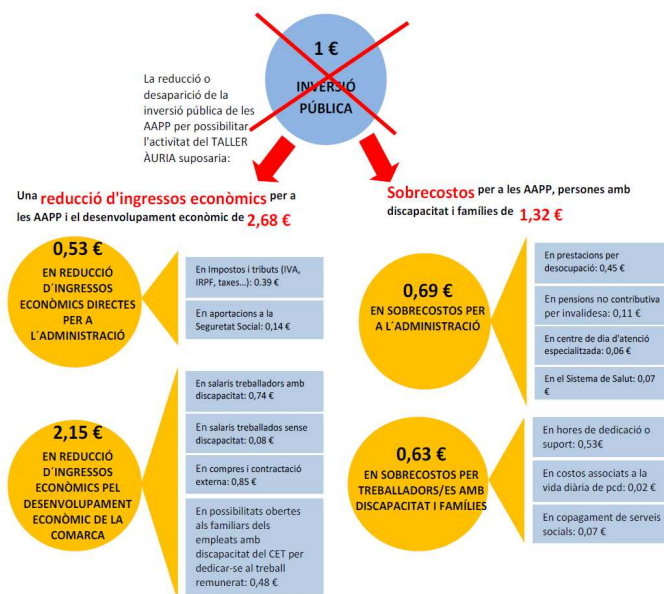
1 €
INVERSIÓ PÚBLICA

La reducció o desaparició de la inversió pública de les AAPP per possibilitar l'activitat del TALLER ÀURIA suposaria:

Una reducció d'ingressos econòmics per a les AAPP i el desenvolupament econòmic de 2,68 €

Sobrecostos per a les AAPP, persones amb discapacitat i famílies de 1,32 €

0,53 €
EN REDUCCIÓ D´INGRESSOS ECONÒMICS DIRECTES PER A L´ADMINISTRACIÓ

En Impostos i tributs (IVA, IRPF, taxes...): 0.39 €

En aportacions a la Seguretat Social: 0,14 €

2,15 €
EN REDUCCIÓ D´INGRESSOS ECONÒMICS PEL DESENVOLUPAMENT ECONÒMIC DE LA COMARCA

En salaris treballadors amb discapacitat: 0,74 €

En salaris treballados sense discapacitat: 0,08 €

En compres i contractació externa: 0,85 €

En possibilitats obertes als familiars dels empleats amb discapacitat del CET per dedicar-se al treball remunerat: 0,48 €

0,69 €
EN SOBRECOSTOS PER A L´ADMINISTRACIÓ

En prestacions per desocupació: 0,45 €

En pensions no contributiva per invalidesa: 0,11 €

En centre de dia d'atenció especialitzada: 0,06 €

En el Sistema de Salut: 0,07 €

0,63 €
EN SOBRECOSTOS PER TREBALLADORS/ES AMB DISCAPACITAT I FAMÍLIES

En hores de dedicació o suport: 0,53€

En costos associats a la vida diària de pcd: 0,02 €

En copagament de serveis socials: 0,07 €